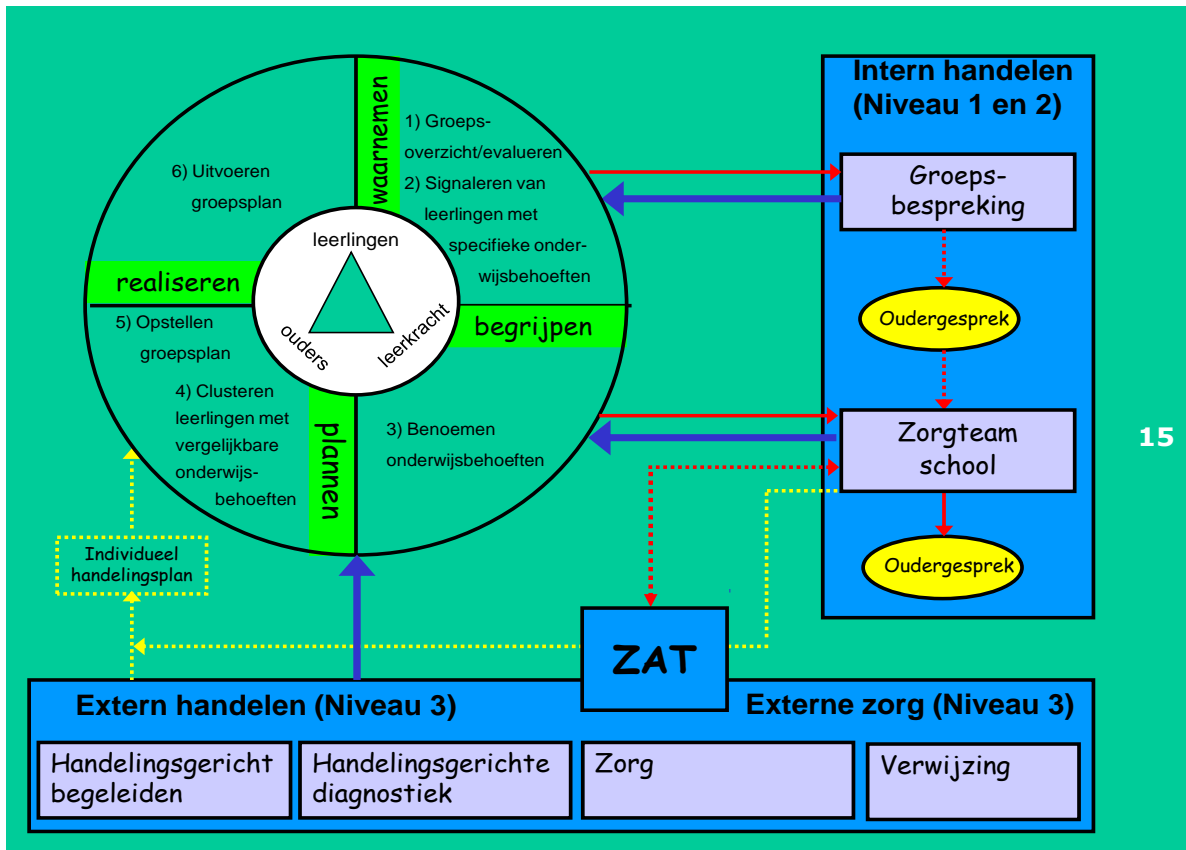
waarnemen

1) Groepsoverzicht/evalueren
2) Signaleren van leerlingen met specifieke onderwijsbehoeften

6) Uitvoeren groepsplan

leerlingen

ouders

leerkracht

realiseren

begrijpen

5) Opstellen groepsplan

4) Clusteren leerlingen met vergelijkbare onderwijsbehoeften

plannen

3) Benoemen onderwijsbehoeften

Individueel handelingsplan

Intern handelen (Niveau 1 en 2)

Groepsbespreking

Oudergesprek

Zorgteam school

Oudergesprek

15

ZAT

Extern handelen (Niveau 3)

Externe zorg (Niveau 3)

| Handelingsgericht begeleiden | Handelingsgerichte diagnostiek | Zorg | Verwijzing |
|---|---|---|---|